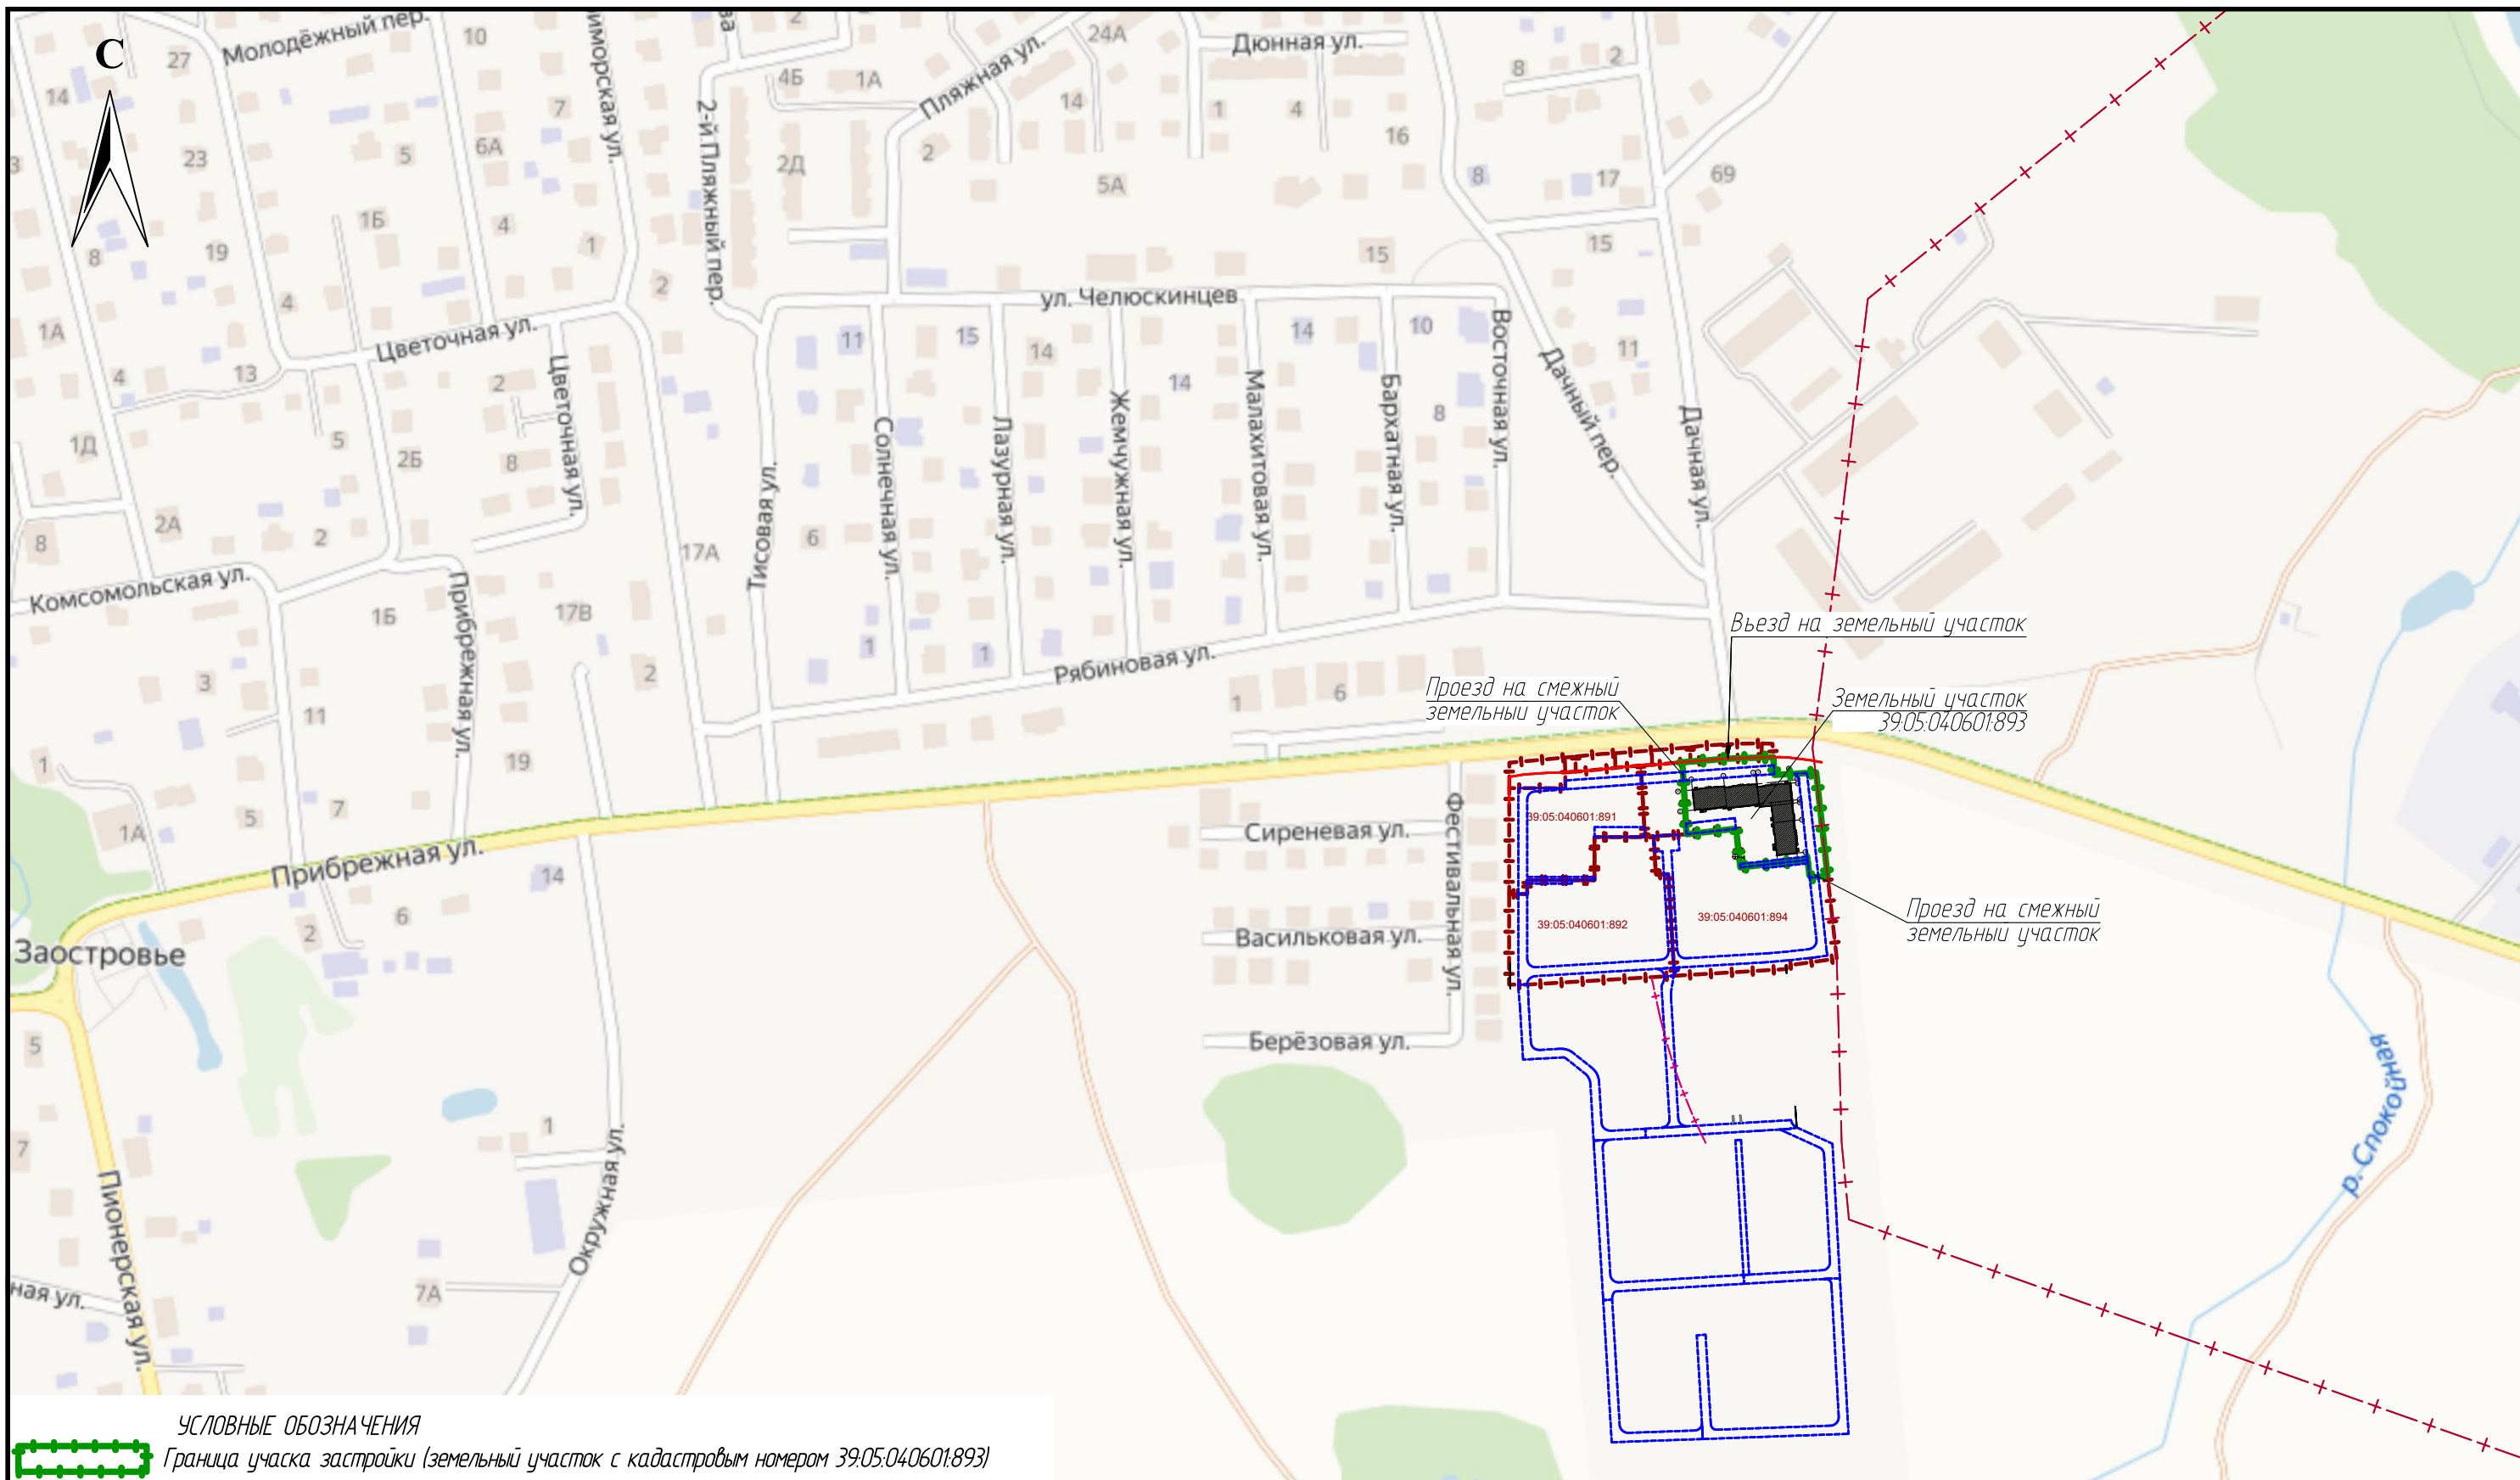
С

Молодёжный пер.
Дюнная ул.
Пляжная ул.
2-й Пляжный пер.
Приморская ул.
ул. Челюскинцев
Цветочная ул.
Цветочная ул.
Комсомольская ул.
Прибрежная ул.
Тисовая ул.
Солнечная ул.
Лазурная ул.
Жемчужная ул.
Малахитовая ул.
Бархатная ул.
Восточная ул.
Дачный пер.
Дачная ул.
Рябиновая ул.
Прибрежная ул.
Сиреневая ул.
Фестивальная ул.
Васильковая ул.
Берёзовая ул.
Окружная ул.
Пионерская ул.
Заостровье
р. Спокойная

Въезд на земельный участок
Проезд на смежный земельный участок
Земельный участок 39:05:040601:893
Проезд на смежный земельный участок
39:05:040601:891
39:05:040601:892
39:05:040601:894

УСЛОВНЫЕ ОБОЗНАЧЕНИЯ
Граница учаска застройки (земельный участок с кадастровым номером 39:05:040601:893)